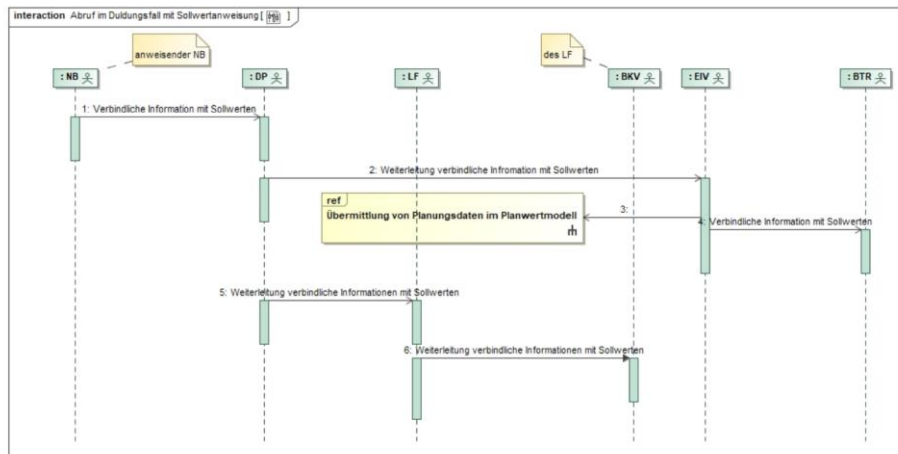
interaction Abruf im Duldungsfall mit Sollwertanweisung [ ]

anweisender NB

des LF

: NB

: DP

: LF

: BKV

: EIV

: BTR

1: Verbindliche Information mit Sollwerten

2: Weiterleitung verbindliche Infromation mit Sollwerten

ref

Übermittlung von Planungsdaten im Planwertmodell

3:

4: Verbindliche Information mit Sollwerten

5: Weiterleitung verbindliche Informationen mit Sollwerten

6: Weiterleitung verbindliche Informationen mit Sollwerten